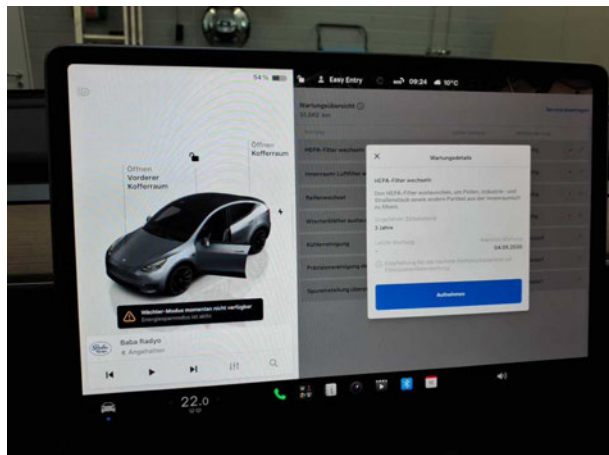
54 %

Easy Entry

09:24

10°C

Öffnen Vorderer Kofferraum

Öffnen Kofferraum

Wächter-Modus momentan nicht verfügbar
Energiesparmodus ist aktiv

Baba Radyo
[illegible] Angehalten

Wartungsübersicht
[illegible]

HEPA-Filter wechseln

Innenraum-Luftfilter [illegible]

Reifenwechsel

Wischerblätter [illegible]

Kühlerreinigung

Prüfung/Reinigung der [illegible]

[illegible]

Wartungsdetails

HEPA-Filter wechseln

Den HEPA-Filter austauschen, um Pollen, Industrie- und Straßenstaub sowie andere Partikel aus der Innenraumluft zu filtern.

Empfohlener Zeitabstand
3 Jahre

Letzte Wartung
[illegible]

04.05.2026

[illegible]

Aufnehmen

22.0